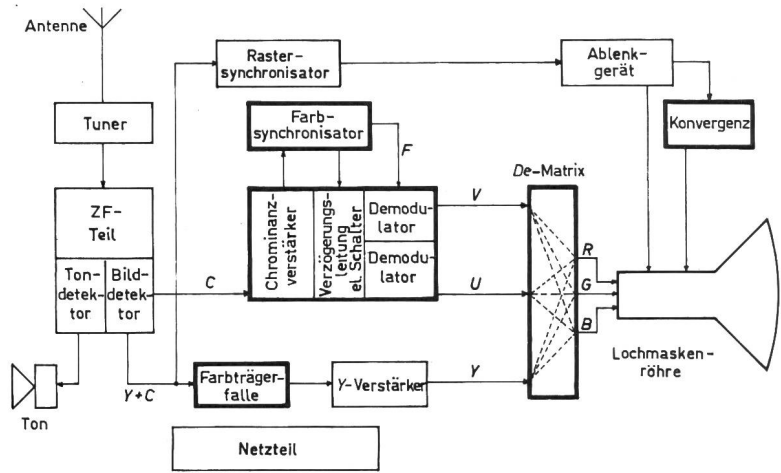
Antenne

Tuner

ZF-Teil

Ton-detektor

Bild-detektor

Ton

Y + C

C

Raster-synchronisator

Farb-synchronisator

F

Chrominanz-verstärker

Verzögerungs-leitung el. Schalter

Demodulator

Demodulator

V

U

Farbträger-falle

Y-Verstärker

Y

Netzteil

Ablenk-gerät

Konvergenz

De-Matrix

R

G

B

Lochmasken-röhre